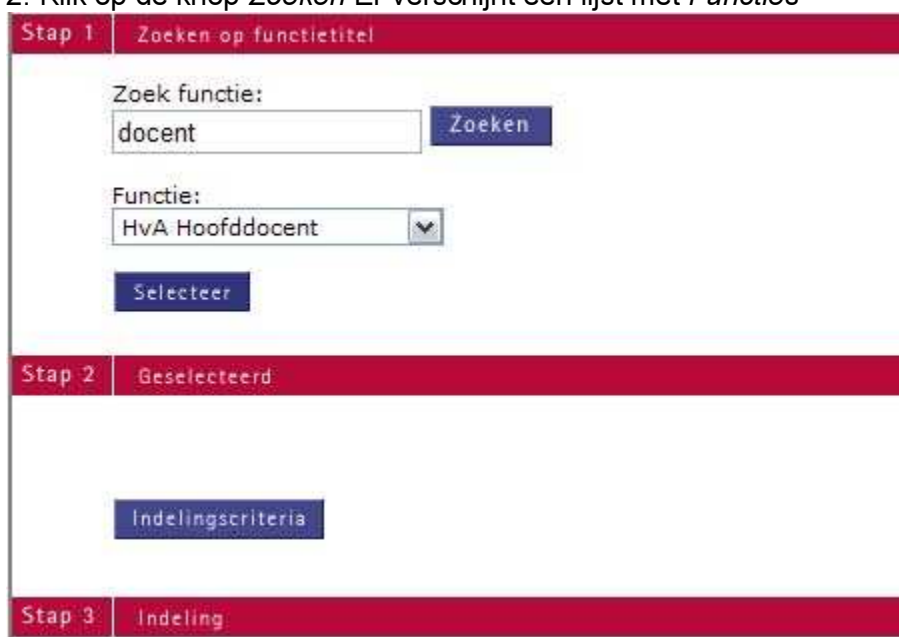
2. Klik op de knop *Zoeken* Er verschijnt een lijst met *Functies*

Stap 1 Zoeken op functietitel

Zoek functie:

docent

Zoeken

Functie:

HvA Hoofddocent

Selecteer

Stap 2 Geselecteerd

Indelingscriteria

Stap 3 Indeling